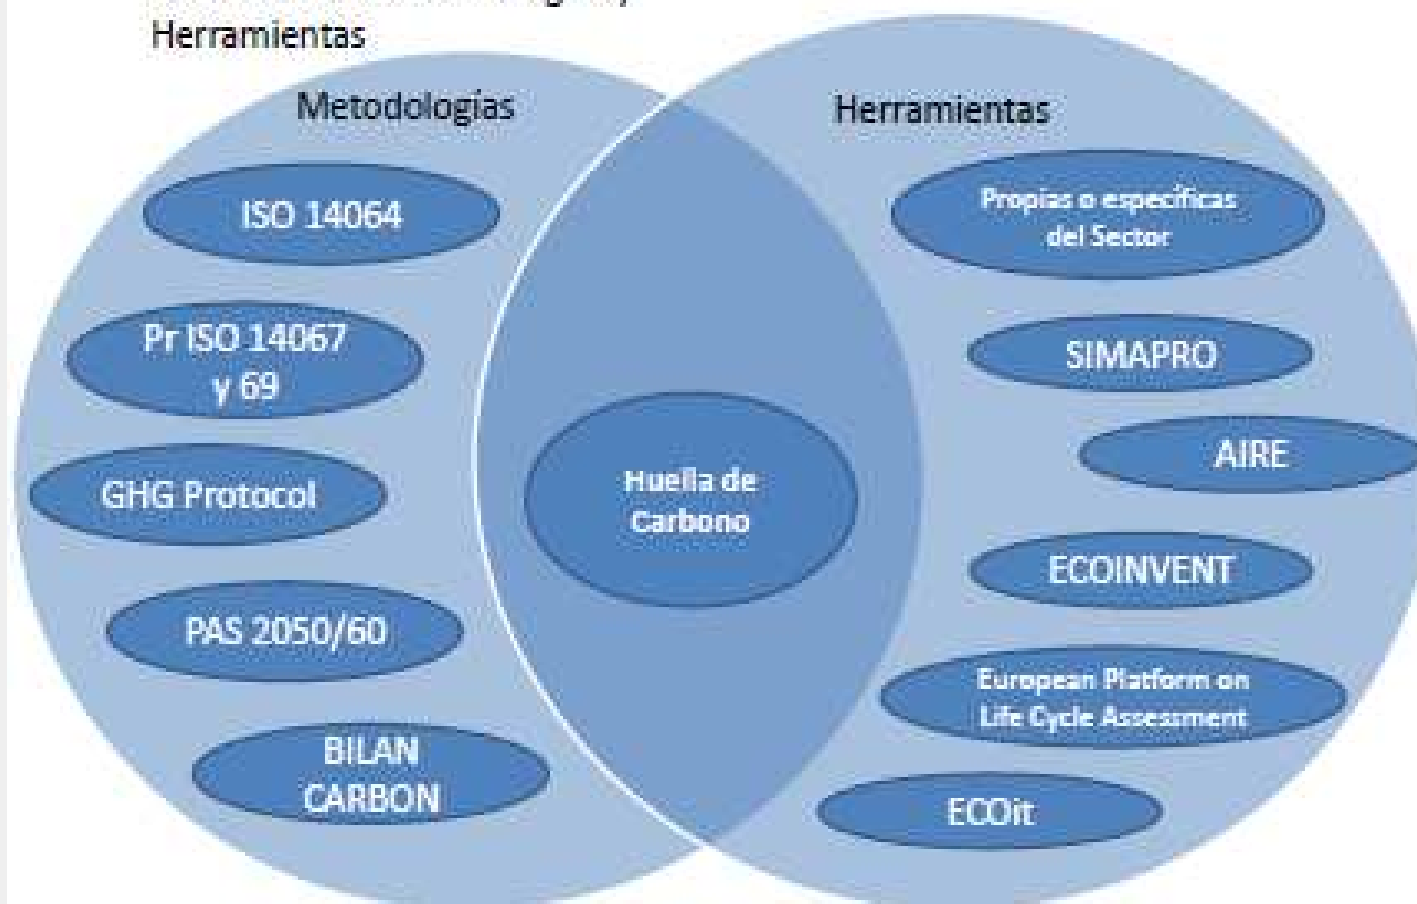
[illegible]
Herramientas

Metodologías

ISO 14064

Pr ISO 14067 y 69

GHG Protocol

PAS 2050/60

BILAN CARBON

Huella de Carbono

Herramientas

Propias o específicas del Sector

SIMAPRO

AIRE

ECOINVENT

European Platform on Life Cycle Assessment

ECOit